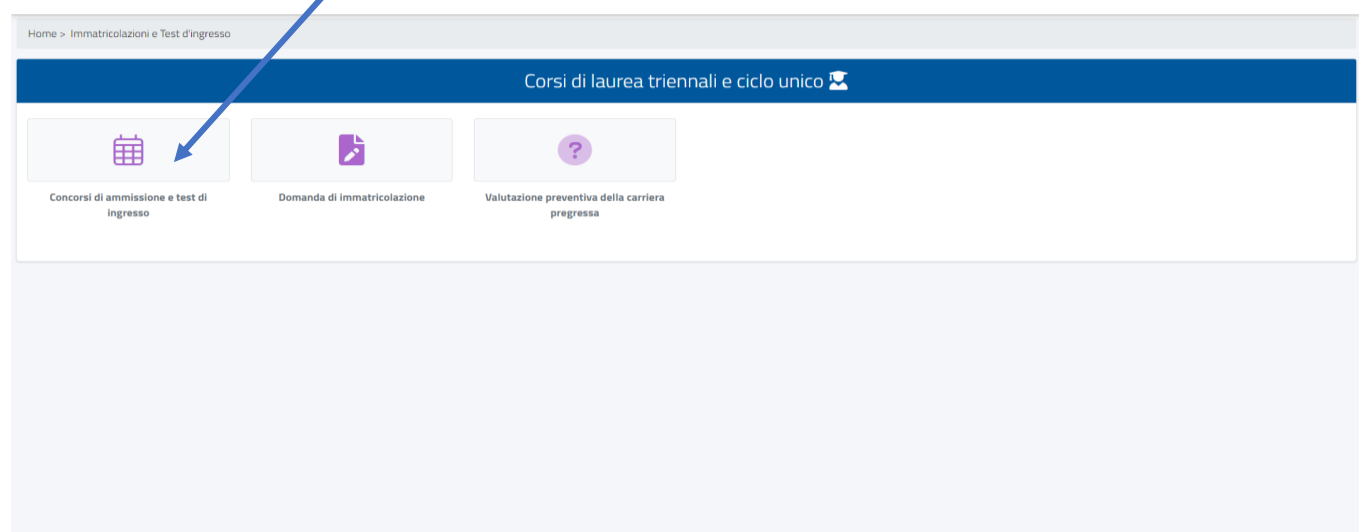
Home > Immatricolazioni e Test d'ingresso

Corsi di laurea triennali e ciclo unico

Concorsi di ammissione e test di ingresso

Domanda di immatricolazione

?

Valutazione preventiva della carriera pregressa